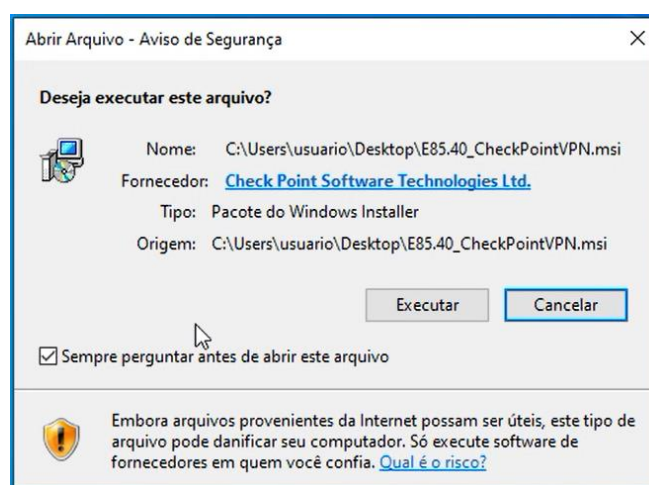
Abrir Arquivo - Aviso de Segurança

×

Deseja executar este arquivo?

Nome: C:\Users\usuario\Desktop\E85.40_CheckPointVPN.msi

Fornecedor: Check Point Software Technologies Ltd.

Tipo: Pacote do Windows Installer

Origem: C:\Users\usuario\Desktop\E85.40_CheckPointVPN.msi

Executar

Cancelar

☑ Sempre perguntar antes de abrir este arquivo

Embora arquivos provenientes da Internet possam ser úteis, este tipo de arquivo pode danificar seu computador. Só execute software de fornecedores em quem você confia. Qual é o risco?